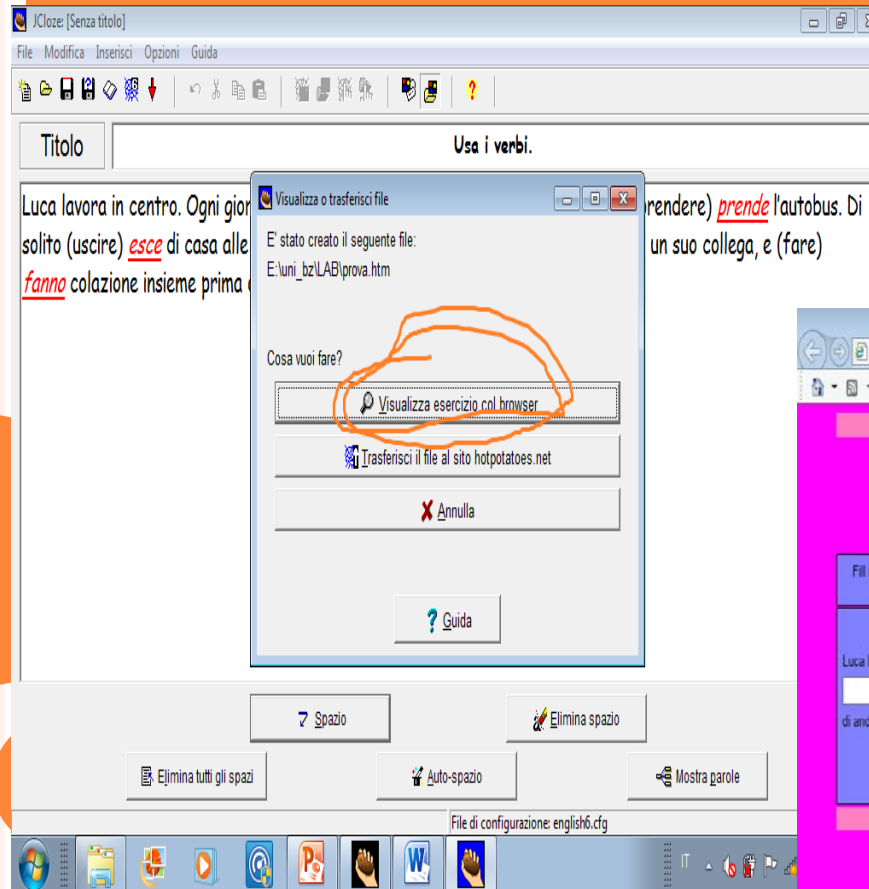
JCloze: [Senza titolo]

File Modifica Inserisci Opzioni Guida

Titolo

Usa i verbi.

Luca lavora in centro. Ogni gior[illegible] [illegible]rendere) prende l'autobus. Di solito (uscire) esce di casa alle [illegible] un suo collega, e (fare) fanno colazione insieme prima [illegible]

Visualizza o trasferisci file

E' stato creato il seguente file:
E:\uni_bz\LAB\prova.htm

Cosa vuoi fare?

Visualizza esercizio col browser

Trasferisci il file al sito hotpotatoes.net

Annulla

Guida

Fill

Luca l

di and

Spazio

Elimina spazio

Elimina tutti gli spazi

Auto-spazio

Mostra parole

File di configurazione: english6.cfg

IT